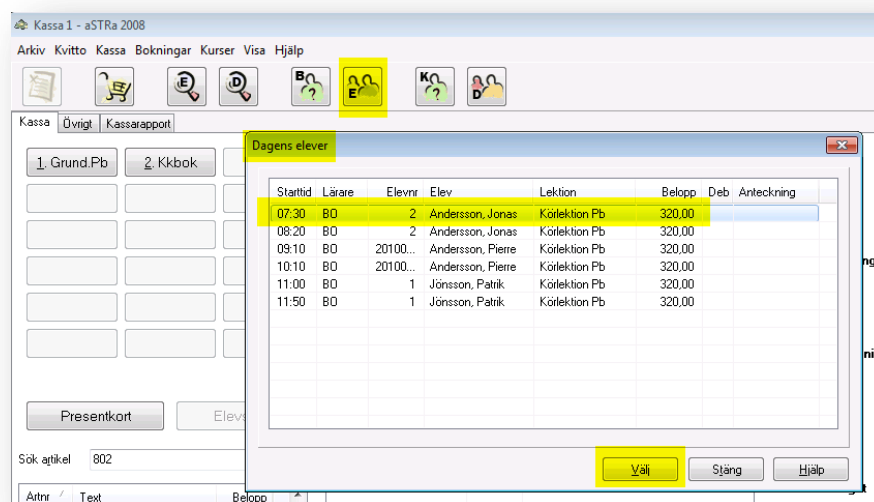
Kassa 1 - aSTRa 2008

Arkiv Kvitto Kassa Bokningar Kurser Visa Hjälp

E D B ? E K ? B D

Kassa Övrigt Kassarapport

1. Grund.Pb 2. Kkbok

Presentkort Elevs

Sök artikel 802

Artnr Text Belopp

Dagens elever

| Starttid | Lärare | Elevnr | Elev | Lektion | Belopp | Deb | Anteckning |
|---|---|---|---|---|---|---|---|
| 07:30 | BO | 2 | Andersson, Jonas | Körlektion Pb | 320,00 | | |
| 08:20 | BO | 2 | Andersson, Jonas | Körlektion Pb | 320,00 | | |
| 09:10 | BO | 20100... | Andersson, Pierre | Körlektion Pb | 320,00 | | |
| 10:10 | BO | 20100... | Andersson, Pierre | Körlektion Pb | 320,00 | | |
| 11:00 | BO | 1 | Jönsson, Patrik | Körlektion Pb | 320,00 | | |
| 11:50 | BO | 1 | Jönsson, Patrik | Körlektion Pb | 320,00 | | |

Välj Stäng Hjälp

ng

ni